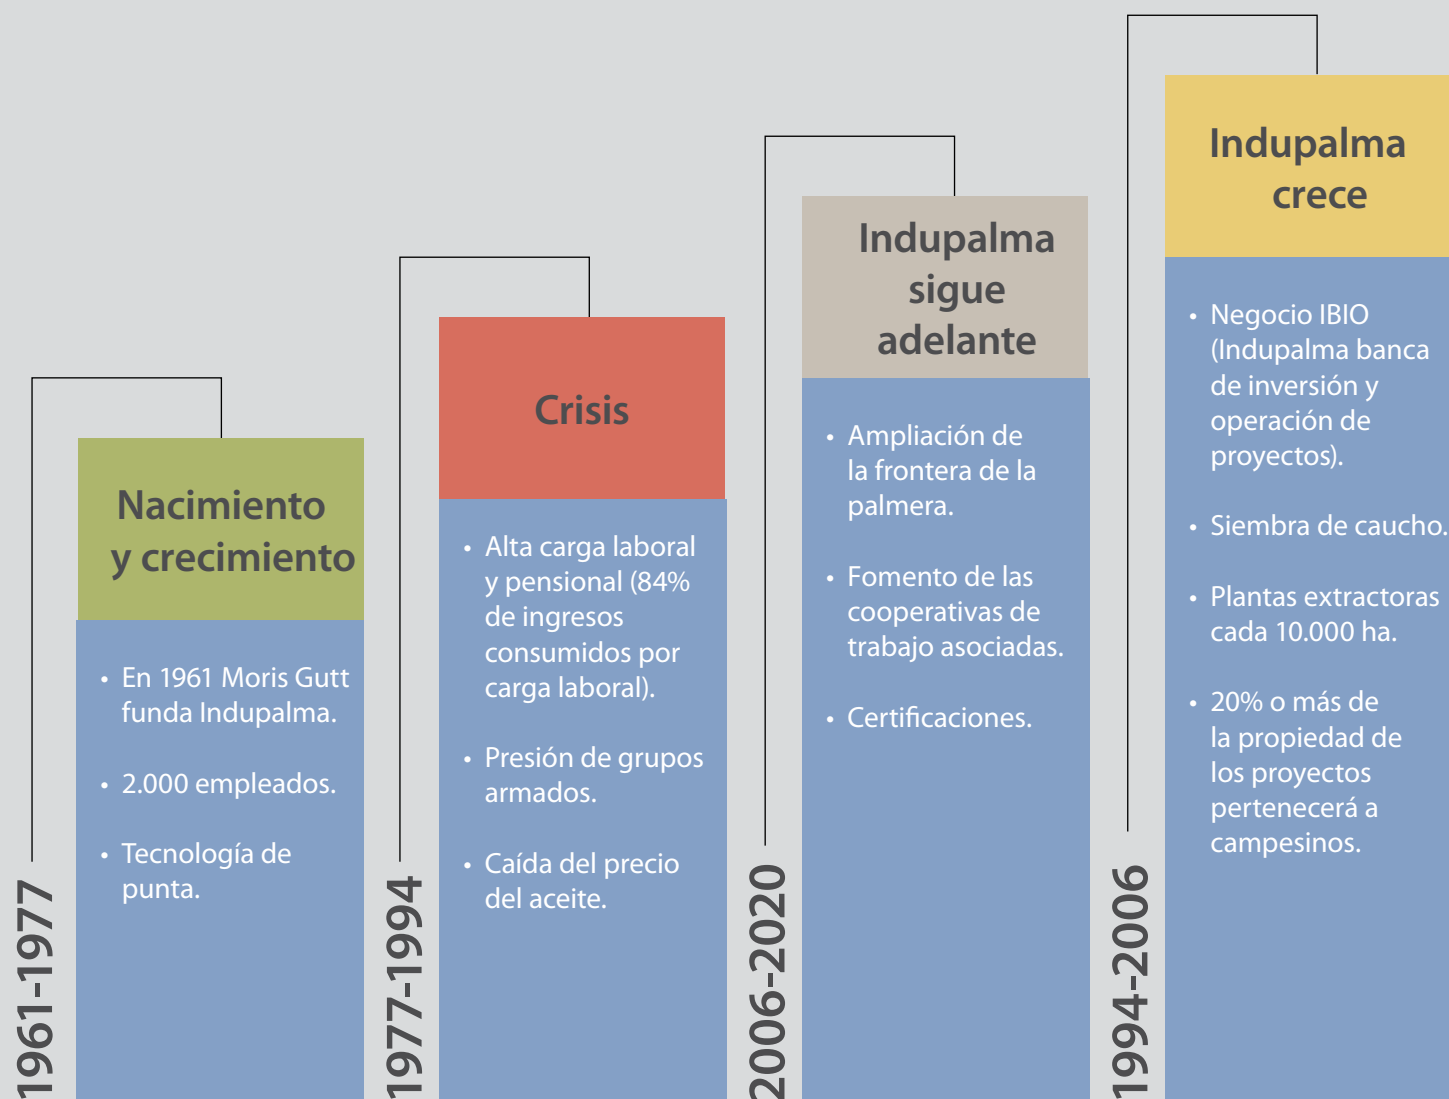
1961-1977

Nacimiento y crecimiento

• En 1961 Moris Gutt funda Indupalma.

• 2.000 empleados.

• Tecnología de punta.

1977-1994

Crisis

• Alta carga laboral y pensional (84% de ingresos consumidos por carga laboral).

• Presión de grupos armados.

• Caída del precio del aceite.

2006-2020

Indupalma sigue adelante

• Ampliación de la frontera de la palmera.

• Fomento de las cooperativas de trabajo asociadas.

• Certificaciones.

1994-2006

Indupalma crece

• Negocio IBIO (Indupalma banca de inversión y operación de proyectos).

• Siembra de caucho.

• Plantas extractoras cada 10.000 ha.

• 20% o más de la propiedad de los proyectos pertenecerá a campesinos.